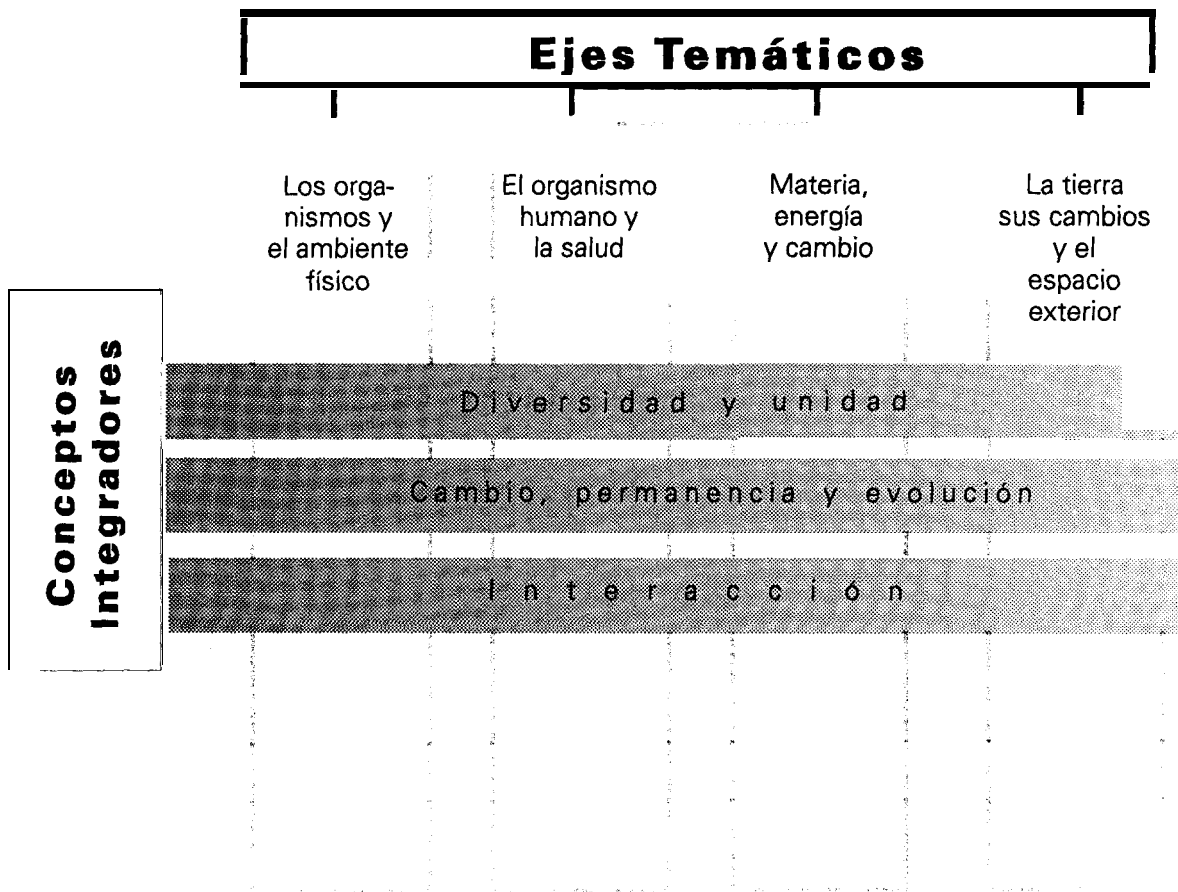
Ejes Temáticos

Los organismos y el ambiente físico

El organismo humano y la salud

Materia, energía y cambio

La tierra sus cambios y el espacio exterior

Conceptos Integradores

Diversidad y unidad

Cambio, permanencia y evolución

Interacción